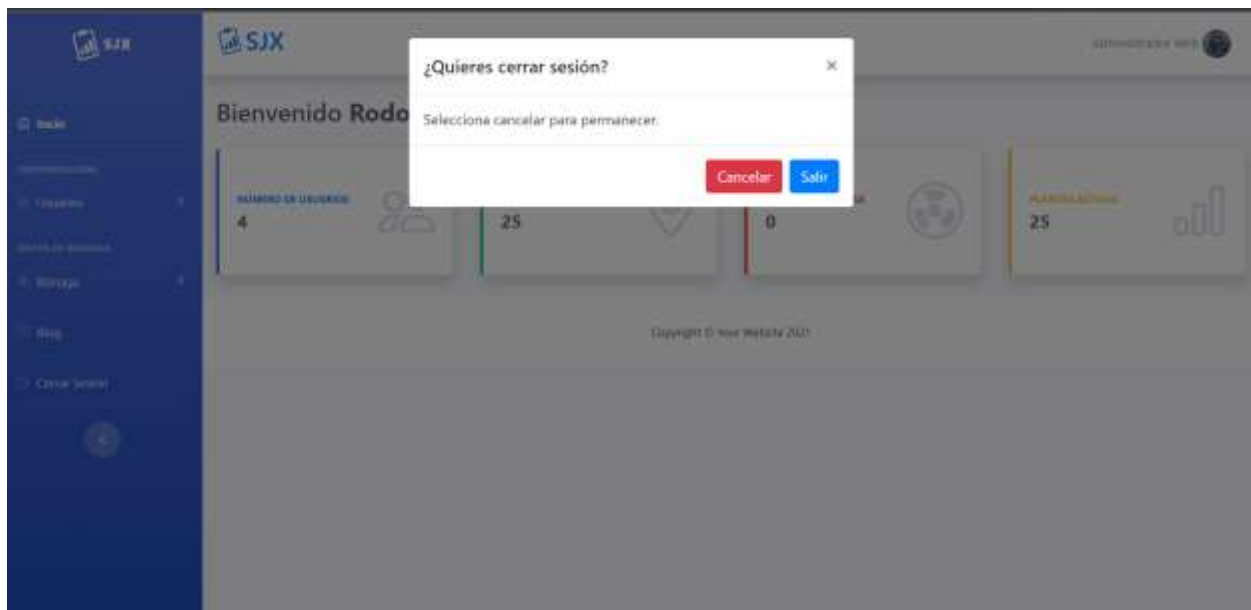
SJX

Inicio

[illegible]

Usuarios

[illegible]

Manejo

Blog

Cerrar Sesión

SJX

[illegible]

Bienvenido Rodo

NUMERO DE USUARIOS

4

25

0

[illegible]

25

Copyright © Your Website 2021

¿Quieres cerrar sesión?

×

Selecciona cancelar para permanecer.

Cancelar

Salir